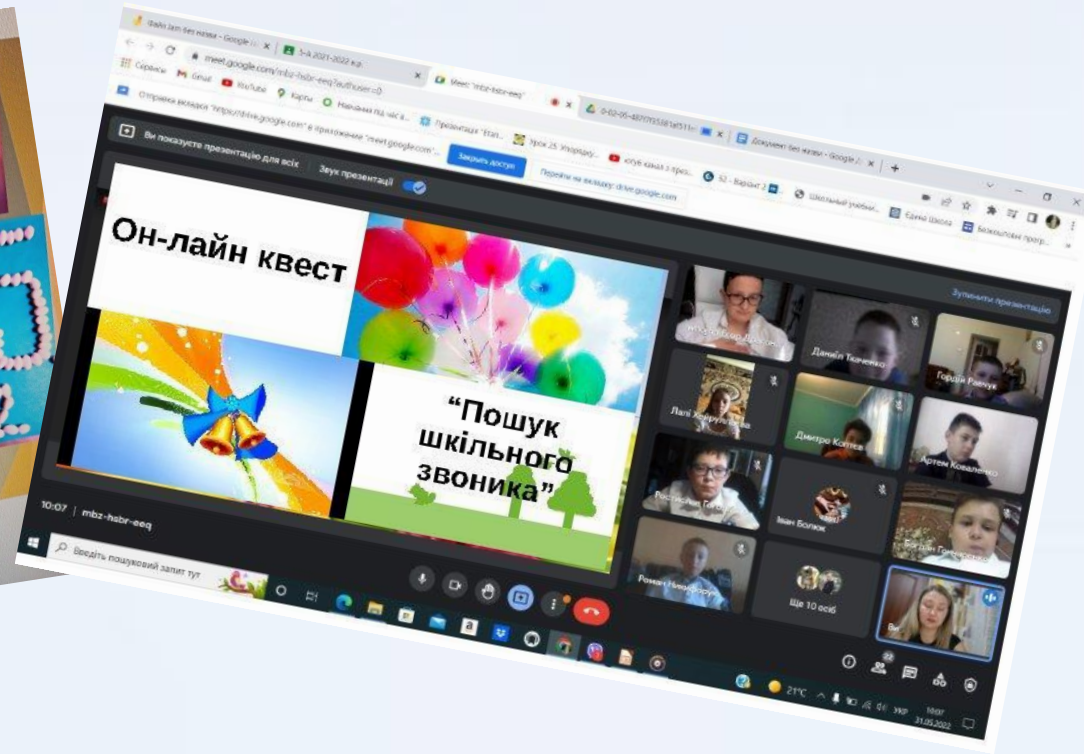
Файл Jam без назви - Google
5-А 2021-2022 н.р.
Meet: "mbz-hsbr-eeq"
Документ без назви - Google
meet.google.com/mbz-hsbr-eeq?authuser=0
Сервіси
Gmail
YouTube
Карти
Презентація
Урок 25
ютуб канал з прес
Школьный учебни
Єдина Школа
Безкоштовні прогр
Отримати вкладки "https://drive.google.com" в програмі "meet.google.com"
Закрити доступ
Перейти на вкладку: drive.google.com
Ви показуєте презентацію для всіх
Звук презентації
Он-лайн квест
"Пошук шкільного звоника"
Зупинити презентацію
Даніїл Ткаченко
Гордій Раєчук
Дмитро Котко
Артем Коваленко
Ростислав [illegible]
Іван Болюк
Роман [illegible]
Ще 10 осіб
10:07 | mbz-hsbr-eeq
Введіть пошуковий запит тут
21°C
УКР
10:07
31.05.2022